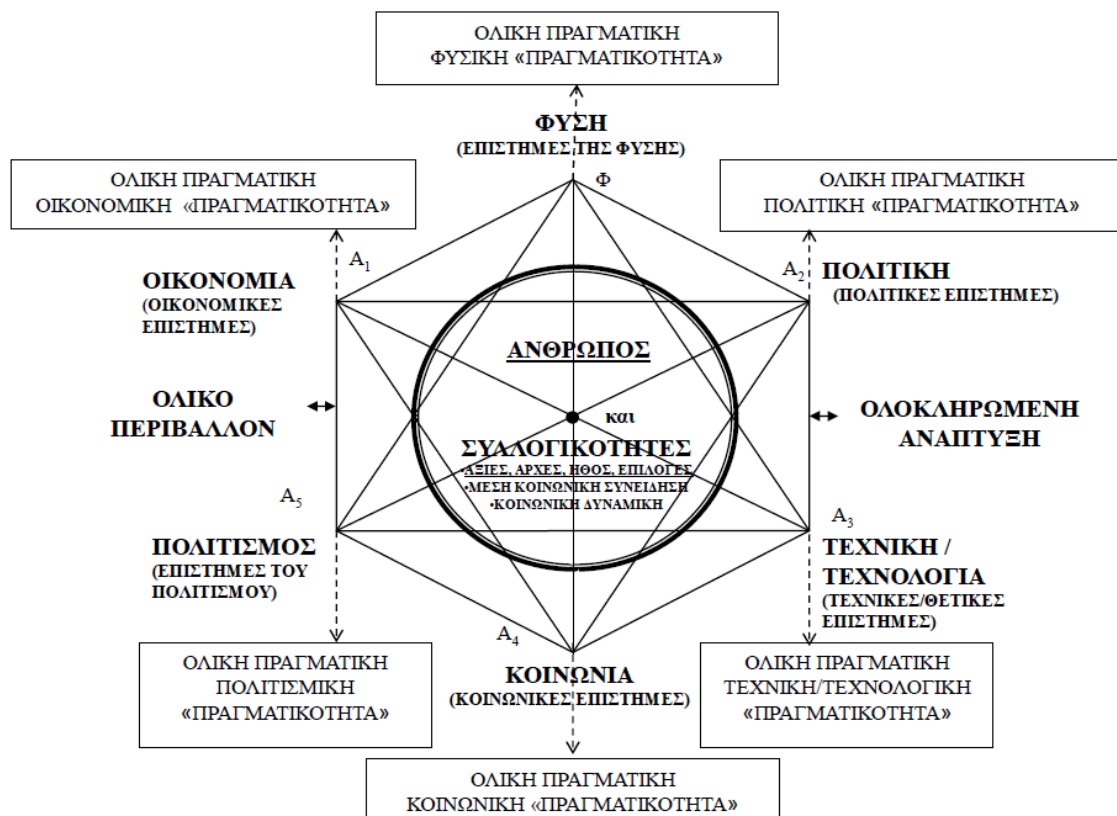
ΟΛΙΚΗ ΠΡΑΓΜΑΤΙΚΗ
ΦΥΣΙΚΗ «ΠΡΑΓΜΑΤΙΚΟΤΗΤΑ»

ΦΥΣΗ
(ΕΠΙΣΤΗΜΕΣ ΤΗΣ ΦΥΣΗΣ)

ΟΛΙΚΗ ΠΡΑΓΜΑΤΙΚΗ
ΟΙΚΟΝΟΜΙΚΗ «ΠΡΑΓΜΑΤΙΚΟΤΗΤΑ»

Φ

ΟΛΙΚΗ ΠΡΑΓΜΑΤΙΚΗ
ΠΟΛΙΤΙΚΗ «ΠΡΑΓΜΑΤΙΚΟΤΗΤΑ»

$A_1$

$A_2$

ΟΙΚΟΝΟΜΙΑ
(ΟΙΚΟΝΟΜΙΚΕΣ ΕΠΙΣΤΗΜΕΣ)

ΠΟΛΙΤΙΚΗ
(ΠΟΛΙΤΙΚΕΣ ΕΠΙΣΤΗΜΕΣ)

ΑΝΘΡΩΠΟΣ

ΟΛΙΚΟ
ΠΕΡΙΒΑΛΛΟΝ

και

ΟΛΟΚΛΗΡΩΜΕΝΗ
ΑΝΑΠΤΥΞΗ

ΣΥΛΛΟΓΙΚΟΤΗΤΕΣ
•ΑΞΙΕΣ, ΑΡΧΕΣ, ΗΘΟΣ, ΕΠΙΛΟΓΕΣ
•ΜΕΣΗ ΚΟΙΝΩΝΙΚΗ ΣΥΝΕΙΔΗΣΗ
•ΚΟΙΝΩΝΙΚΗ ΔΥΝΑΜΙΚΗ

$A_5$

$A_3$

ΠΟΛΙΤΙΣΜΟΣ
(ΕΠΙΣΤΗΜΕΣ ΤΟΥ ΠΟΛΙΤΙΣΜΟΥ)

ΤΕΧΝΙΚΗ /
ΤΕΧΝΟΛΟΓΙΑ
(ΤΕΧΝΙΚΕΣ/ΘΕΤΙΚΕΣ ΕΠΙΣΤΗΜΕΣ)

$A_4$

ΟΛΙΚΗ ΠΡΑΓΜΑΤΙΚΗ
ΠΟΛΙΤΙΣΜΙΚΗ
«ΠΡΑΓΜΑΤΙΚΟΤΗΤΑ»

ΚΟΙΝΩΝΙΑ
(ΚΟΙΝΩΝΙΚΕΣ ΕΠΙΣΤΗΜΕΣ)

ΟΛΙΚΗ ΠΡΑΓΜΑΤΙΚΗ
ΤΕΧΝΙΚΗ/ΤΕΧΝΟΛΟΓΙΚΗ
«ΠΡΑΓΜΑΤΙΚΟΤΗΤΑ»

ΟΛΙΚΗ ΠΡΑΓΜΑΤΙΚΗ
ΚΟΙΝΩΝΙΚΗ «ΠΡΑΓΜΑΤΙΚΟΤΗΤΑ»